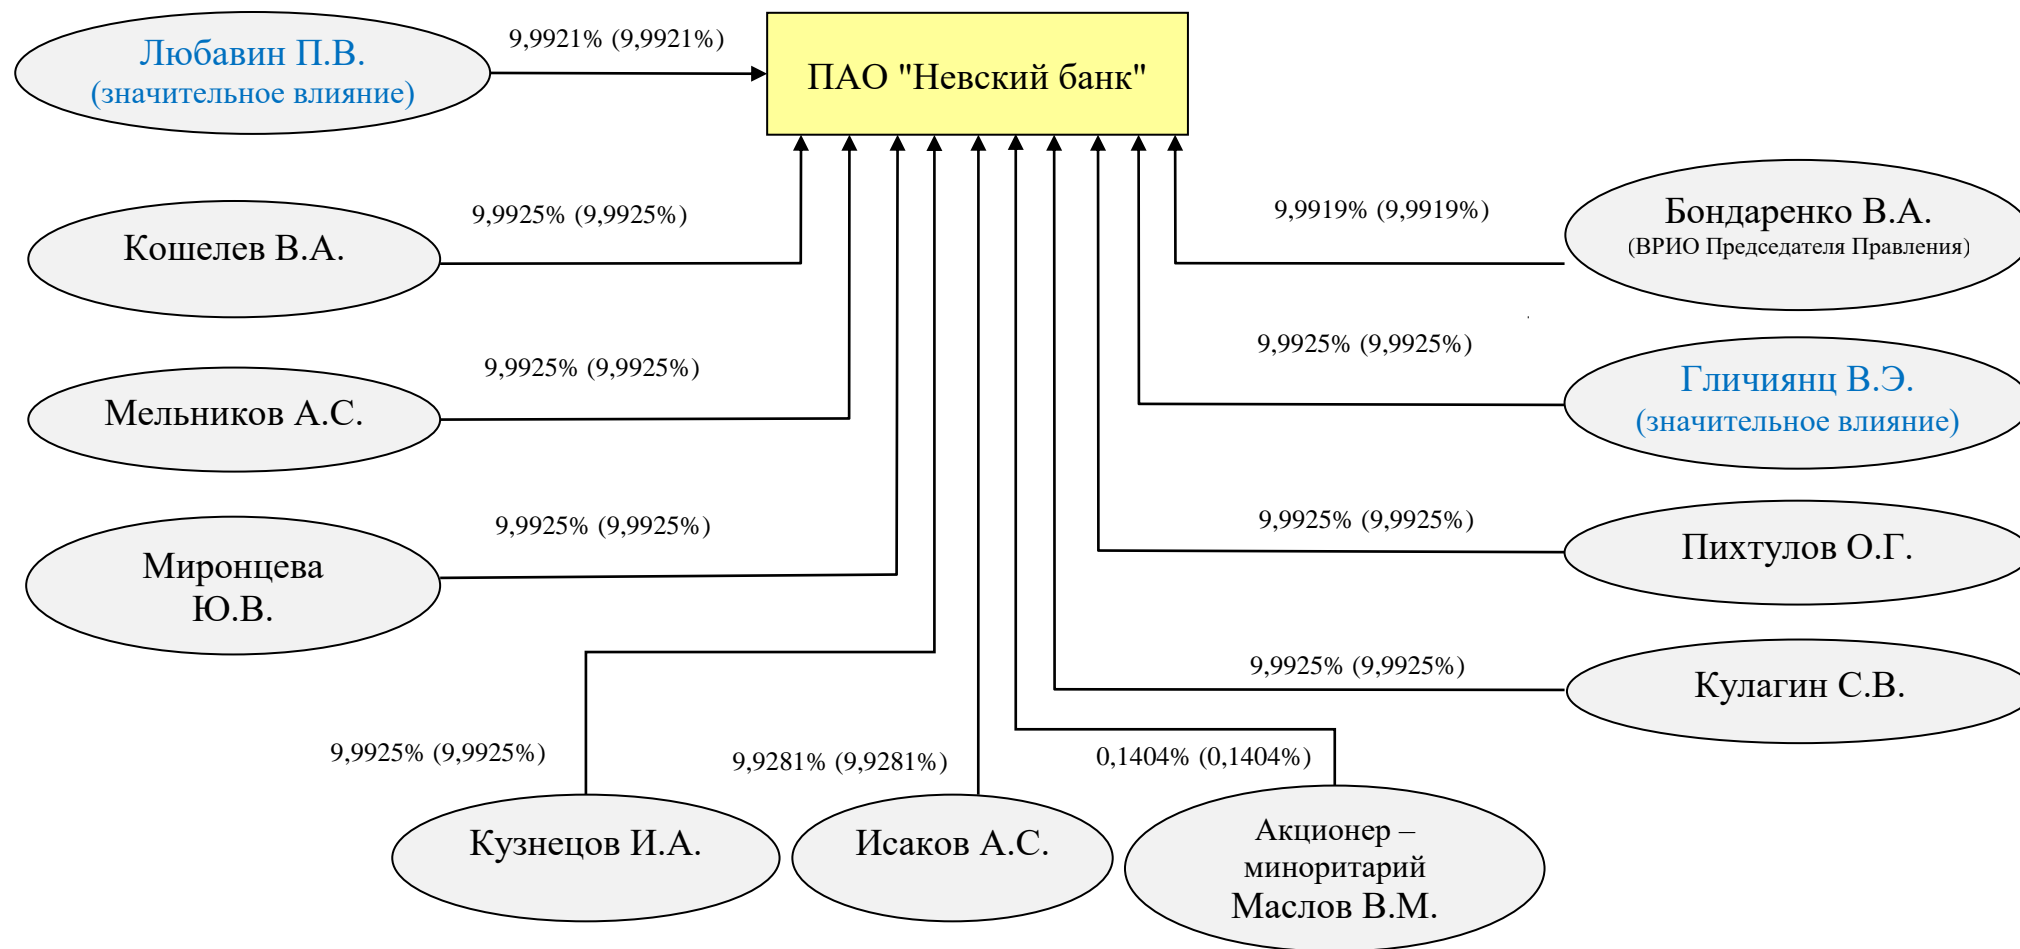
Любавин П.В.
(значительное влияние)

9,9921% (9,9921%)

ПАО "Невский банк"

9,9925% (9,9925%)

Кошелев В.А.

9,9919% (9,9919%)

Бондаренко В.А.
(ВРИО Председателя Правления)

9,9925% (9,9925%)

Мельников А.С.

9,9925% (9,9925%)

Гличиянц В.Э.
(значительное влияние)

9,9925% (9,9925%)

Миронцева Ю.В.

9,9925% (9,9925%)

Пихтулов О.Г.

9,9925% (9,9925%)

Кулагин С.В.

9,9925% (9,9925%)

9,9281% (9,9281%)

0,1404% (0,1404%)

Кузнецов И.А.

Исаков А.С.

Акционер – миноритарий
Маслов В.М.